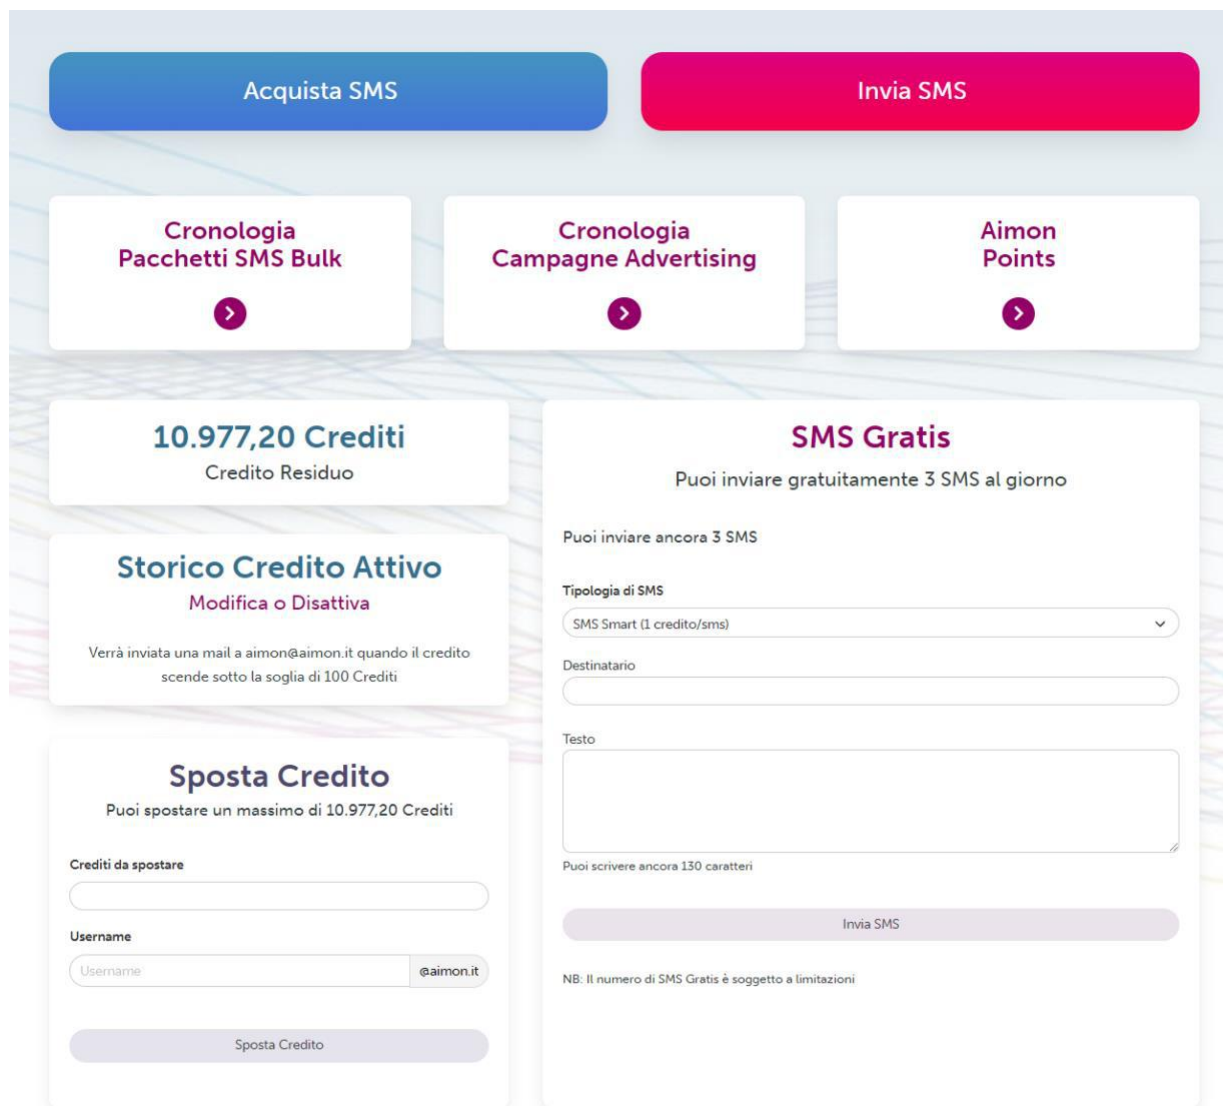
Acquista SMS

Invia SMS

Cronologia
Pacchetti SMS Bulk

Cronologia
Campagne Advertising

Aimon
Points

10.977,20 Crediti
Credito Residuo

Storico Credito Attivo
Modifica o Disattiva

Verrà inviata una mail a aimon@aimon.it quando il credito scende sotto la soglia di 100 Crediti

Sposta Credito
Puoi spostare un massimo di 10.977,20 Crediti

Crediti da spostare

Username

Username @aimon.it

Sposta Credito

SMS Gratis
Puoi inviare gratuitamente 3 SMS al giorno

Puoi inviare ancora 3 SMS

Tipologia di SMS

SMS Smart (1 credito/sms)

Destinatario

Testo

Puoi scrivere ancora 130 caratteri

Invia SMS

NB: Il numero di SMS Gratis è soggetto a limitazioni